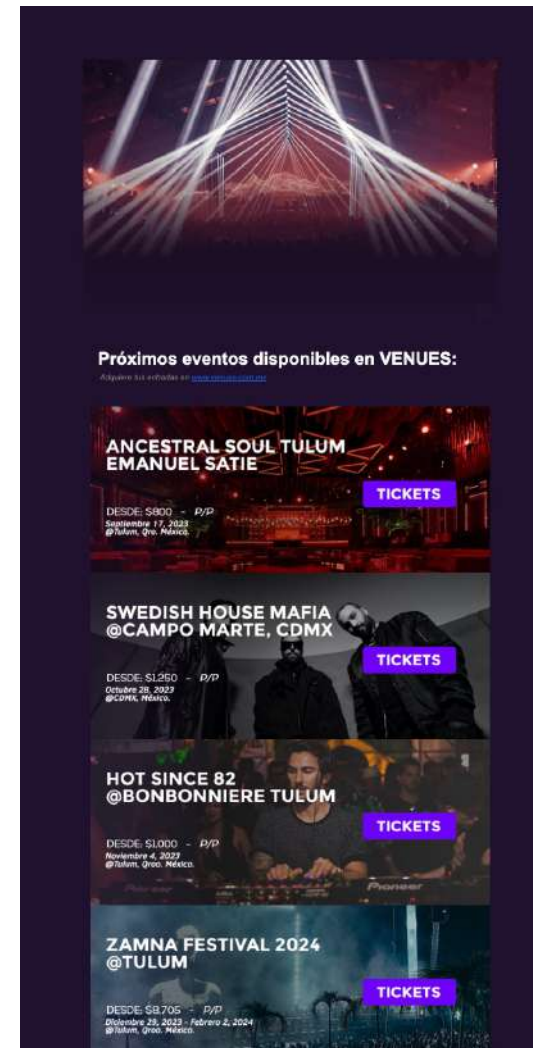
Próximos eventos disponibles en VENUES:

Adquiere tus entradas en www.venues.com.mx

ANCESTRAL SOUL TULUM
EMANUEL SATIE

DESDE: $800 - P/P
Septiembre 17, 2023
@Tulum, Qroo. México.

TICKETS

SWEDISH HOUSE MAFIA
@CAMPO MARTE, CDMX

DESDE: $1,250 - P/P
Octubre 28, 2023
@CDMX, México.

TICKETS

HOT SINCE 82
@BONBONNIERE TULUM

DESDE: $1,000 - P/P
Noviembre 4, 2023
@Tulum, Qroo. México.

TICKETS

Pioneer

ZAMNA FESTIVAL 2024
@TULUM

DESDE: $8,705 - P/P
Diciembre 29, 2023 - Febrero 2, 2024
@Tulum, Qroo. México.

TICKETS